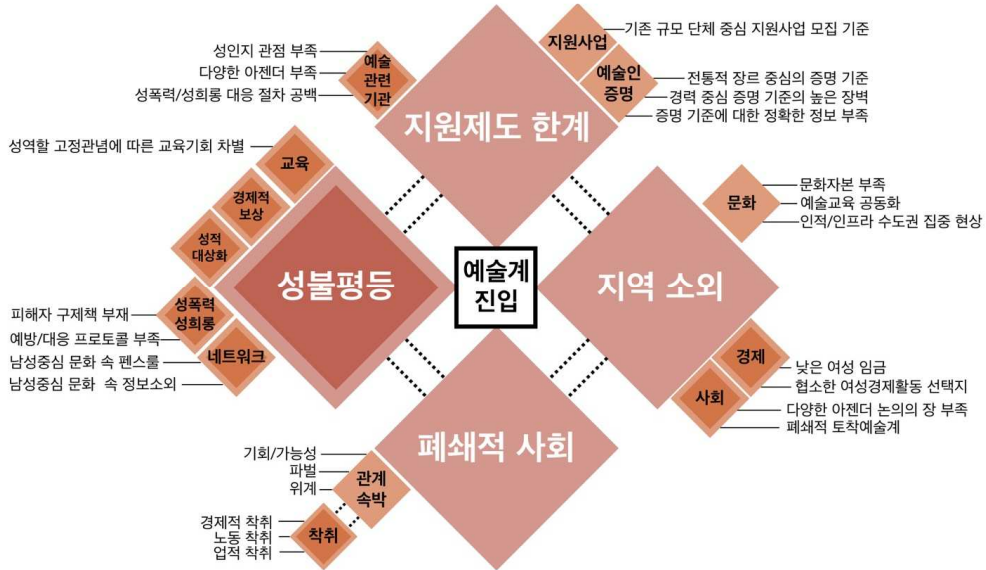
지원제도 한계

성인지 관점 부족
다양한 아젠더 부족
성폭력/성희롱 대응 절차 공백

예술 관련 기관

지원사업
기존 규모 단체 중심 지원사업 모집 기준

예술인 증명
전통적 장르 중심의 증명 기준
경력 중심 증명 기준의 높은 장벽
증명 기준에 대한 정확한 정보 부족

성불평등

성역할 고정관념에 따른 교육기회 차별

교육

경제적 보상

성적 대상화

성폭력 성희롱
피해자 구제책 부재
예방/대응 프로토콜 부족

네트워크
남성중심 문화 속 펜스룰
남성중심 문화 속 정보소외

예술계 진입

지역 소외

문화
문화자본 부족
예술교육 공동화
인적/인프라 수도권 집중 현상

경제
낮은 여성 임금
협소한 여성경제활동 선택지

사회
다양한 아젠더 논의의 장 부족
폐쇄적 토착예술계

폐쇄적 사회

관계 속박
기회/가능성
파벌
위계

착취
경제적 착취
노동 착취
업적 착취